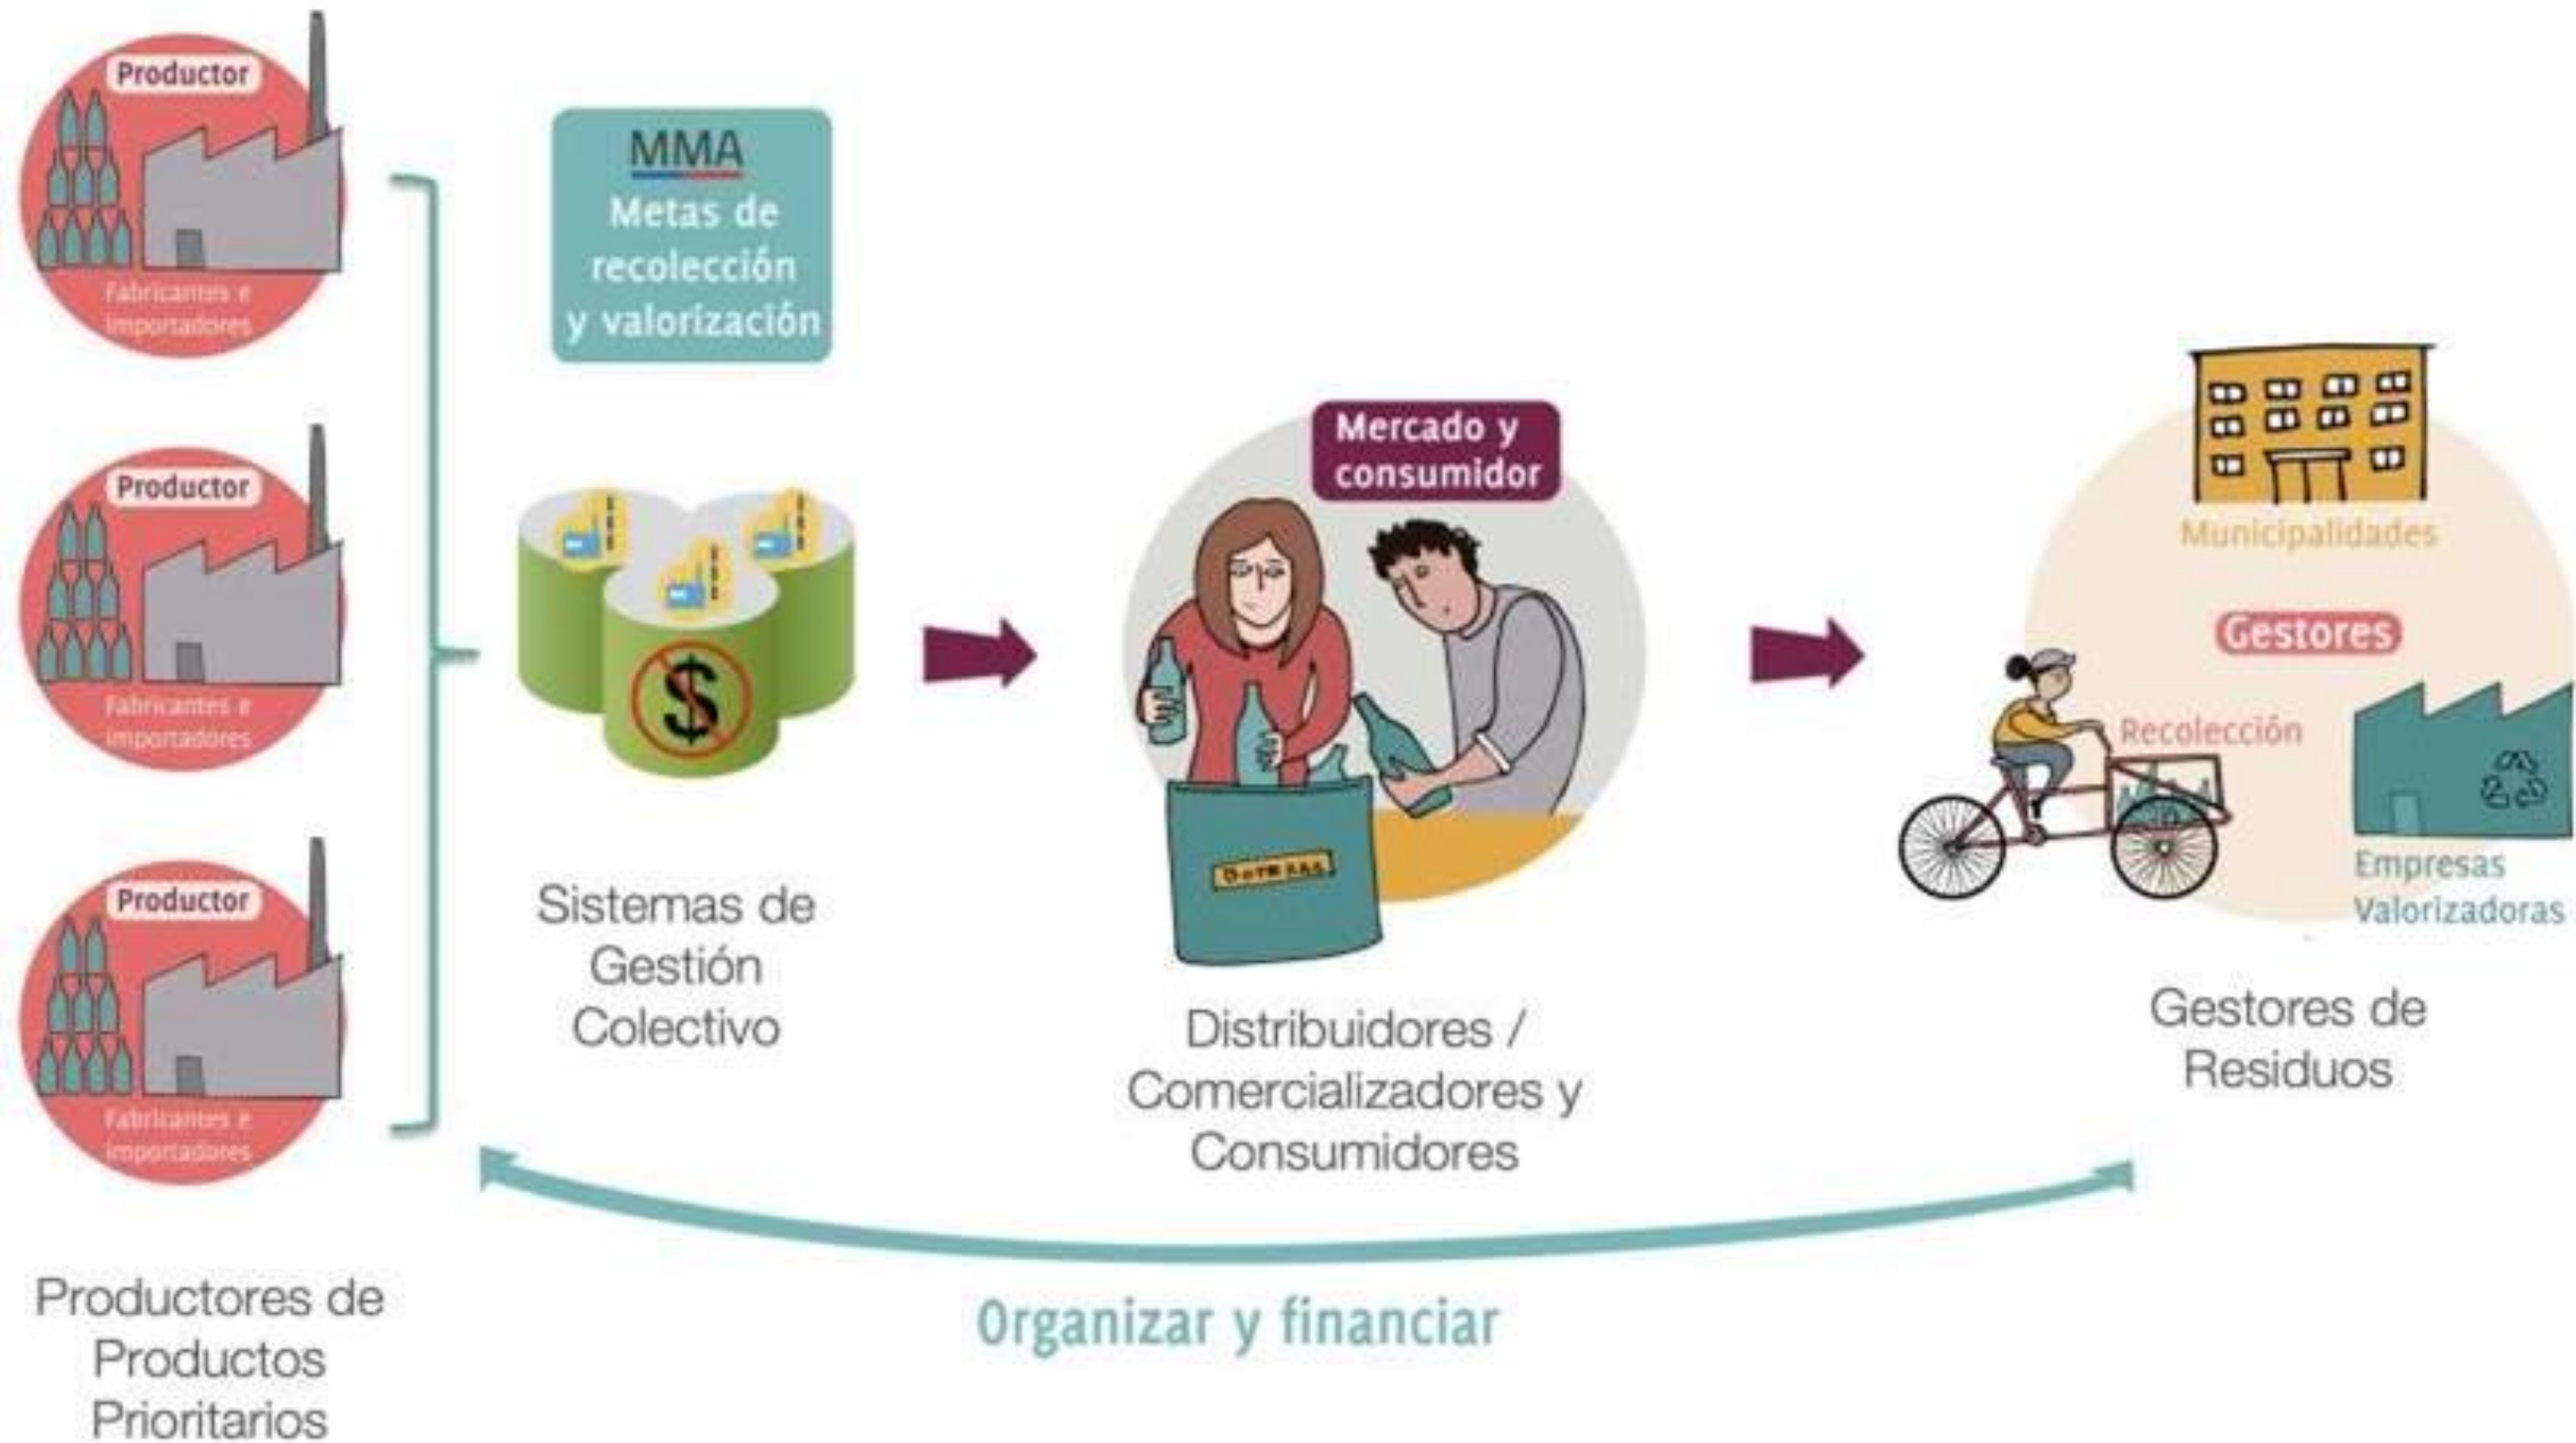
Productor

Fabricantes e importadores

Productor

Fabricantes e importadores

Productor

Fabricantes e importadores

Productores de Productos Prioritarios

MMA

Metas de recolección y valorización

Sistemas de Gestión Colectivo

Mercado y consumidor

BOTELLAS

Distribuidores / Comercializadores y Consumidores

Municipalidades

Gestores

Recolección

Empresas Valorizadoras

Gestores de Residuos

Organizar y financiar